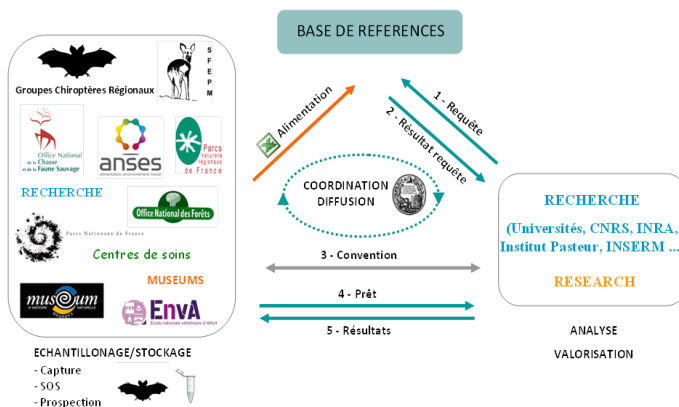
BASE DE REFERENCES

Groupes Chiroptères Régionaux

SFEPM

Office National de la Chasse et de la Faune Sauvage

anses

alimentation, environnement, travail

Parcs naturels régionaux de France

RECHERCHE

Office National des Forêts

Parcs Nationaux de France

Centres de soins

MUSEUMS

muséum

EnvA

Ecole nationale vétérinaire d'Alfort

Alimentation

1 - Requête

2 - Résultat requête

COORDINATION DIFFUSION

RECHERCHE

(Universités, CNRS, INRA, Institut Pasteur, INSERM ...

RESEARCH

3 - Convention

4 - Prêt

5 - Résultats

ANALYSE

VALORISATION

ECHANTILLONAGE/STOCKAGE

- Capture

- SOS

- Prospection